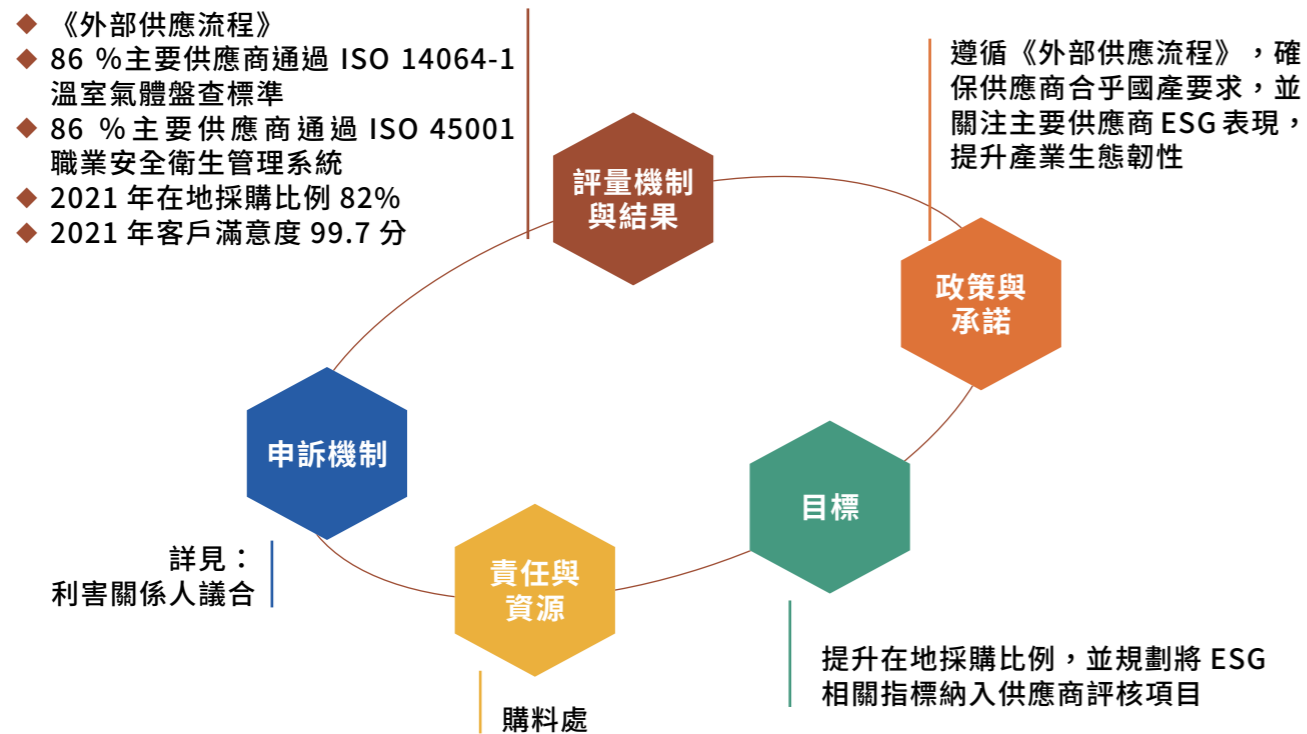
◆ 《外部供應流程》
◆ 86 %主要供應商通過 ISO 14064-1 溫室氣體盤查標準
◆ 86 %主要供應商通過 ISO 45001 職業安全衛生管理系統
◆ 2021 年在地採購比例 82%
◆ 2021 年客戶滿意度 99.7 分

評量機制與結果

遵循《外部供應流程》，確保供應商合乎國產要求，並關注主要供應商 ESG 表現，提升產業生態韌性

政策與承諾

申訴機制

目標

詳見：利害關係人議合

責任與資源

提升在地採購比例，並規劃將 ESG 相關指標納入供應商評核項目

購料處